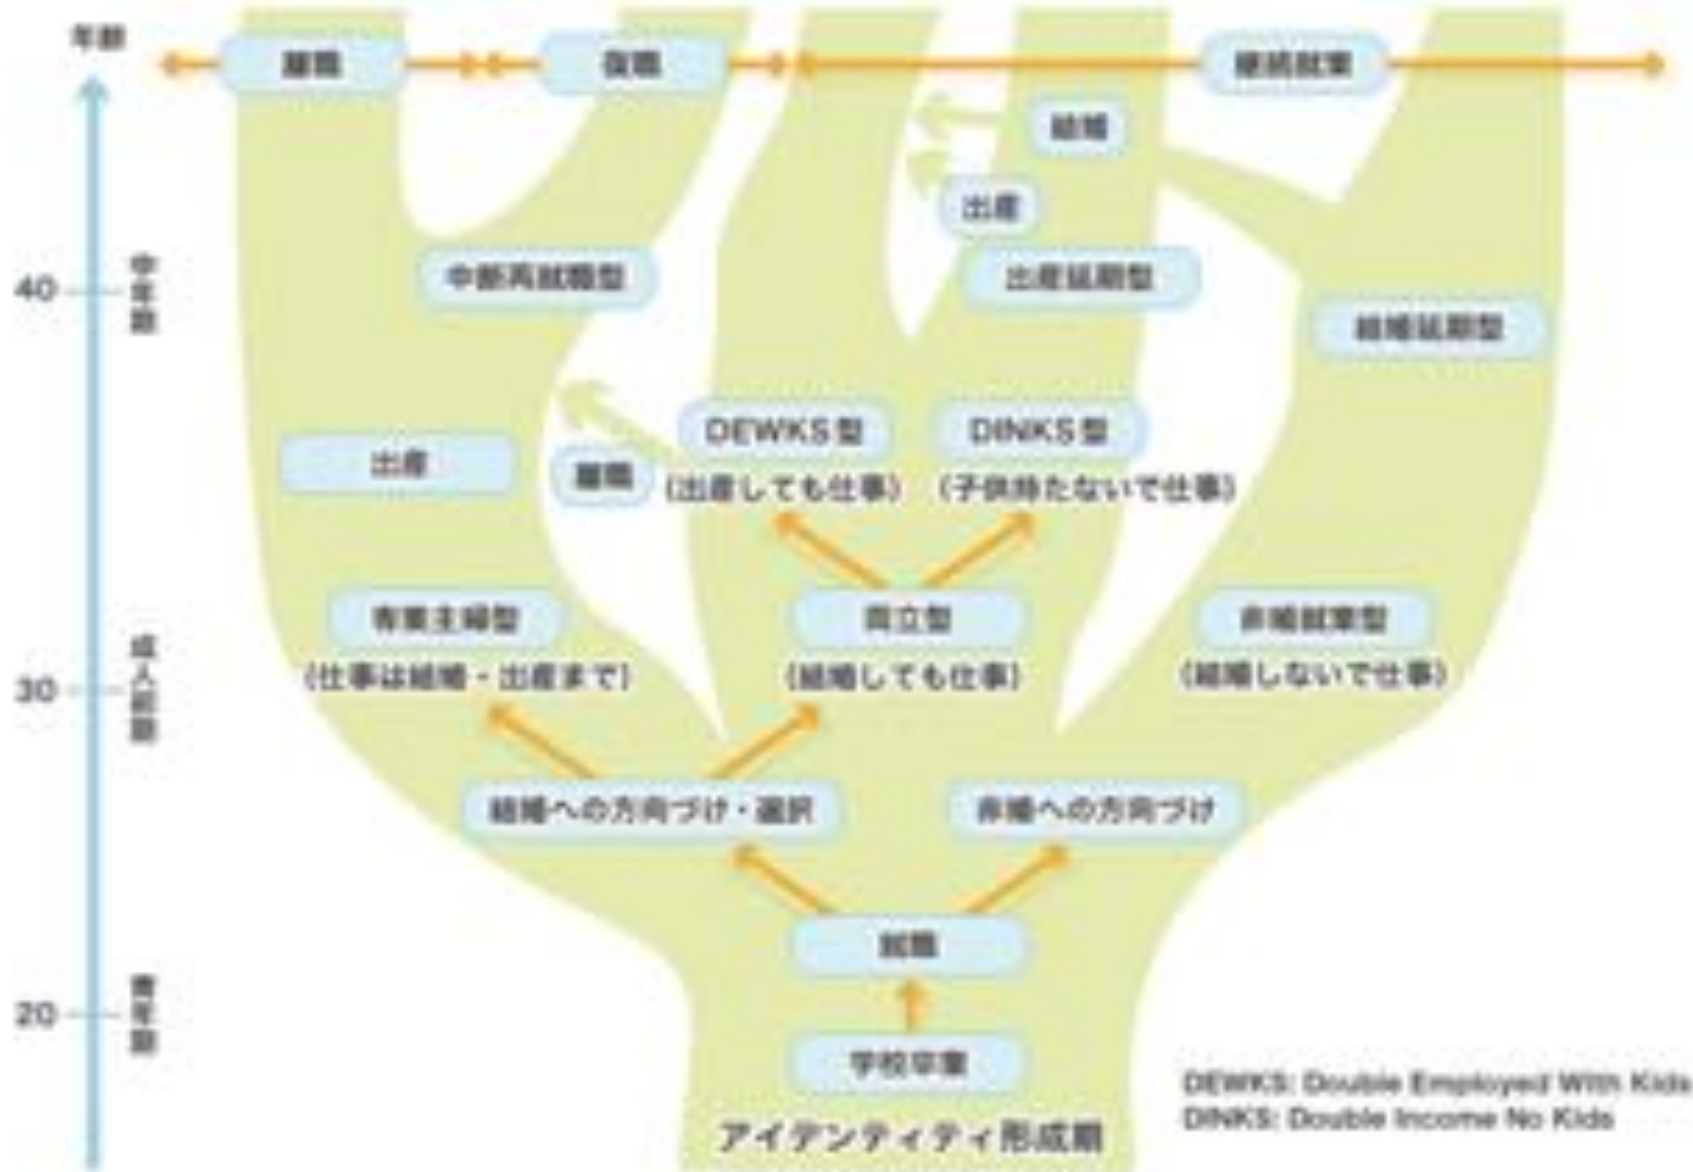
年齢

離職

復職

継続就業

結婚

出産

40

中年期

中断再就職型

出産延期型

結婚延期型

DEWKS型

DINKS型

出産

離職

（出産しても仕事）

（子供持たないで仕事）

専業主婦型

（仕事は結婚・出産まで）

両立型

（結婚しても仕事）

非婚就業型

（結婚しないで仕事）

30

成人前期

結婚への方向づけ・選択

非婚への方向づけ

就職

20

青年期

学校卒業

アイデンティティ形成期

DEWKS: Double Employed With Kids
DINKS: Double Income No Kids